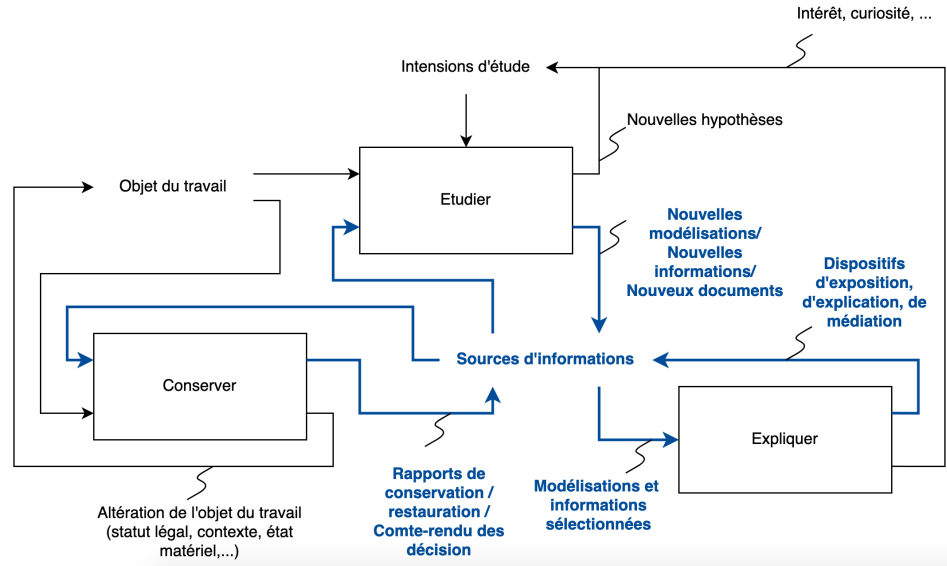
Intérêt, curiosité, ...

Intensions d'étude

Nouvelles hypothèses

Objet du travail

Etudier

Nouvelles modélisations/ Nouvelles informations/ Nouveux documents

Dispositifs d'exposition, d'explication, de médiation

Sources d'informations

Conserver

Expliquer

Rapports de conservation / restauration / Comte-rendu des décision

Modélisations et informations sélectionnées

Altération de l'objet du travail (statut légal, contexte, état matériel,...)